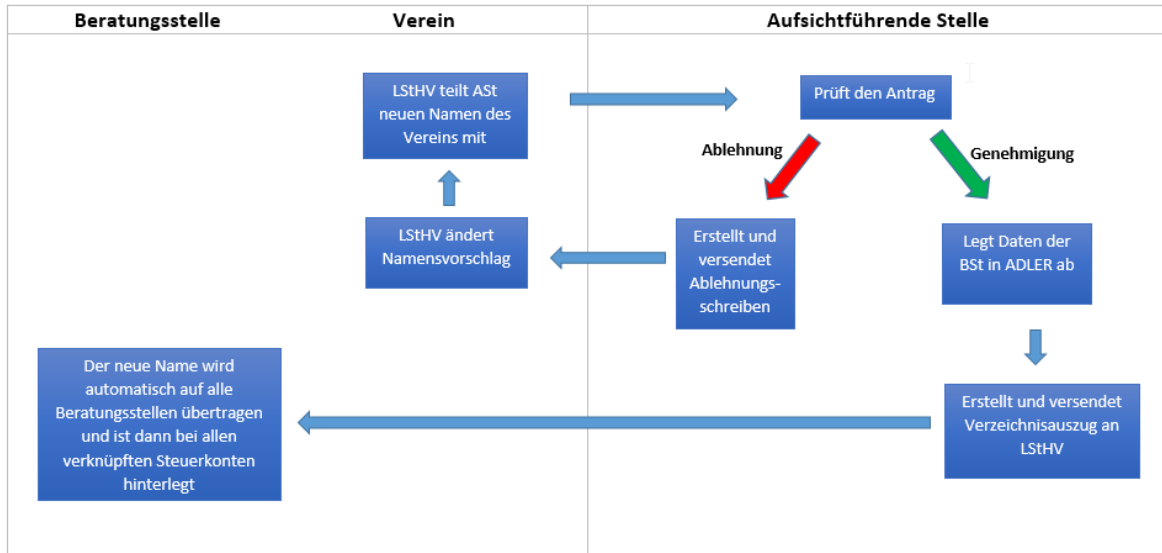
Beratungsstelle

Verein

Aufsichtführende Stelle

LStHV teilt ASt neuen Namen des Vereins mit

Prüft den Antrag

Ablehnung

Genehmigung

LStHV ändert Namensvorschlag

Erstellt und versendet Ablehnungsschreiben

Legt Daten der BSt in ADLER ab

Der neue Name wird automatisch auf alle Beratungsstellen übertragen und ist dann bei allen verknüpften Steuerkonten hinterlegt

Erstellt und versendet Verzeichnisauszug an LStHV